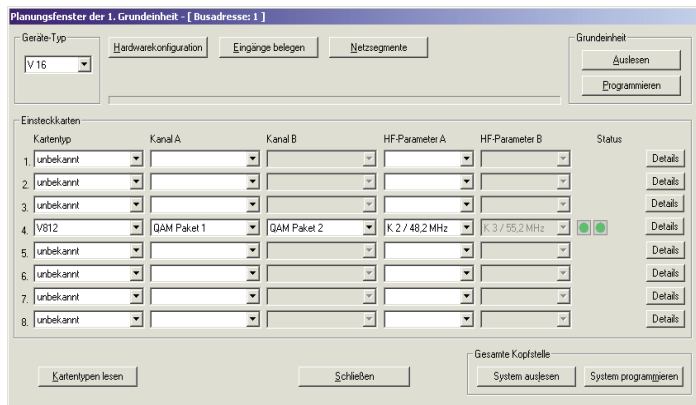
Planungsfenster der 1. Grundeinheit - [ Busadresse: 1 ]

Geräte-Typ
V 16

Hardwarekonfiguration
Eingänge belegen
Netzsegmente

Grundeinheit
Auslesen
Programmieren

Einsteckkarten

| | Kartentyp | Kanal A | Kanal B | HF-Parameter A | HF-Parameter B | Status | |
|---|---|---|---|---|---|---|---|
| 1. | unbekannt | | | | | | Details |
| 2. | unbekannt | | | | | | Details |
| 3. | unbekannt | | | | | | Details |
| 4. | V812 | QAM Paket 1 | QAM Paket 2 | K 2 / 48,2 MHz | K 3 / 55,2 MHz | | Details |
| 5. | unbekannt | | | | | | Details |
| 6. | unbekannt | | | | | | Details |
| 7. | unbekannt | | | | | | Details |
| 8. | unbekannt | | | | | | Details |

Kartentypen lesen
Schließen

Gesamte Kopfstelle
System auslesen
System programmieren